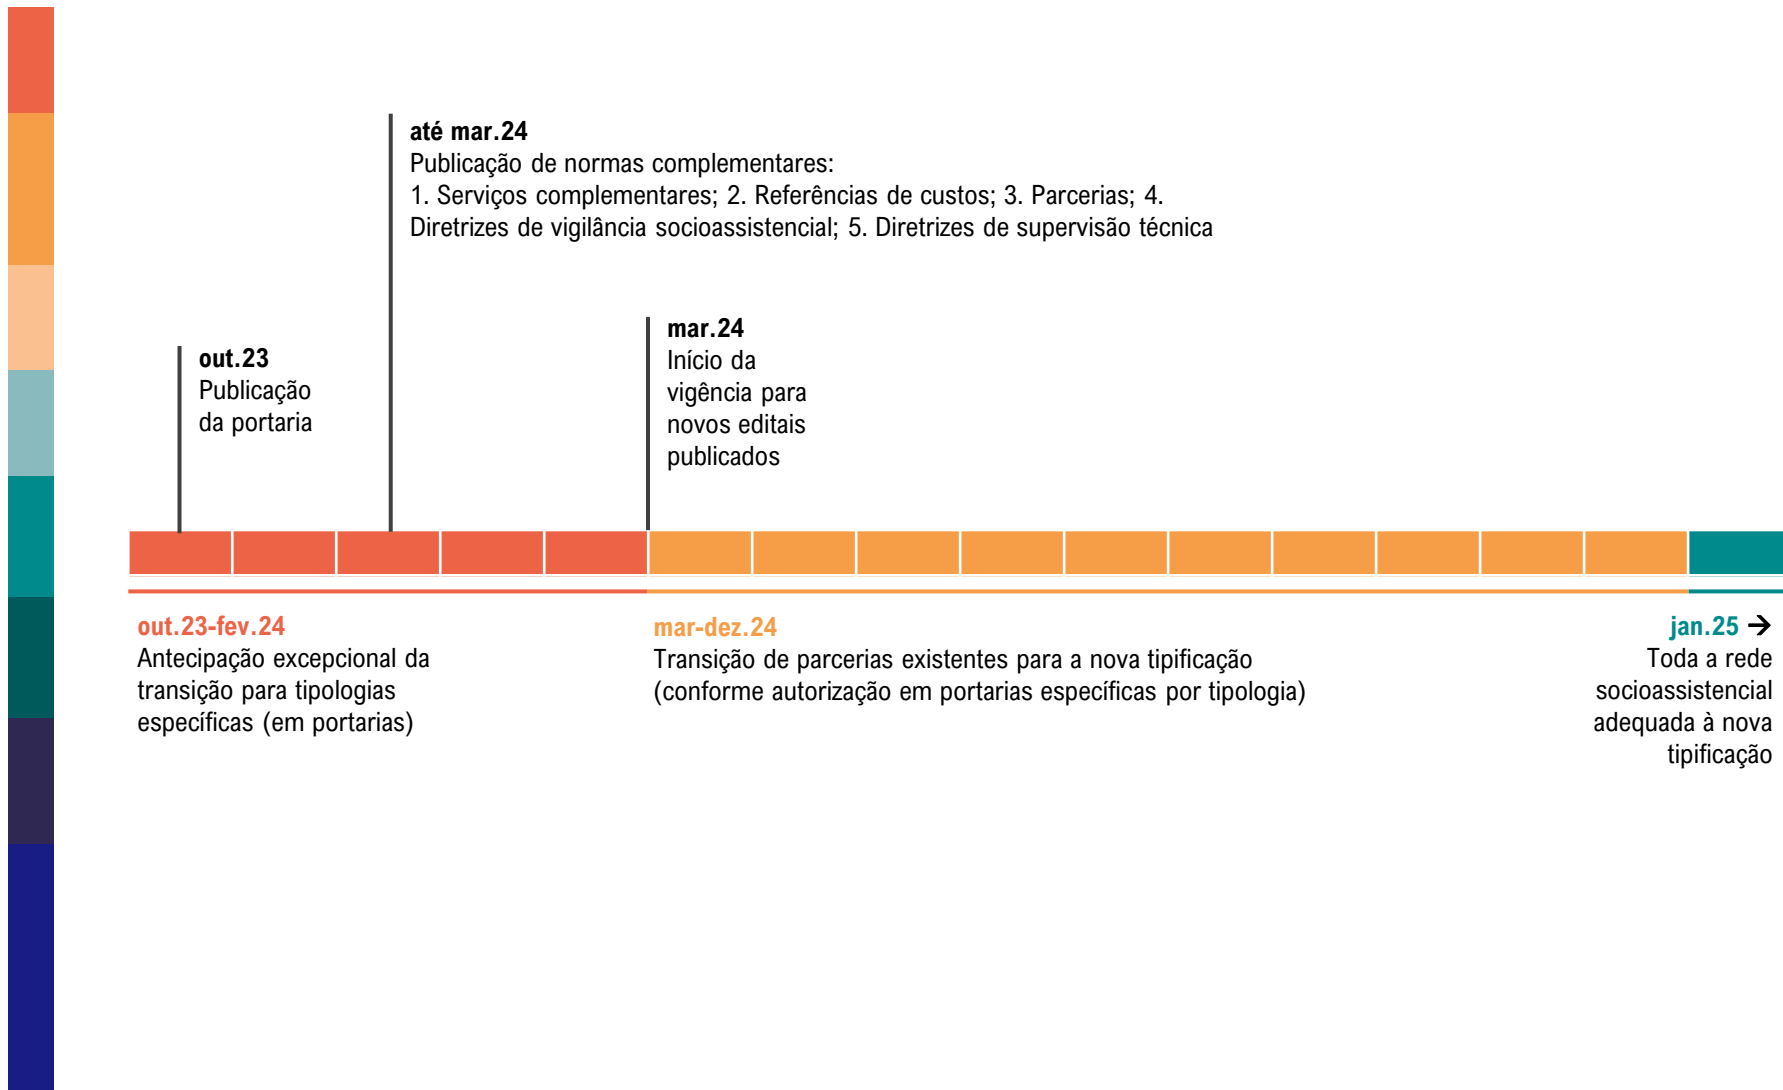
**até mar.24**
Publicação de normas complementares:
1. Serviços complementares; 2. Referências de custos; 3. Parcerias; 4. Diretrizes de vigilância socioassistencial; 5. Diretrizes de supervisão técnica

**out.23**
Publicação da portaria

**mar.24**
Início da vigência para novos editais publicados

**out.23-fev.24**
Antecipação excepcional da transição para tipologias específicas (em portarias)

**mar-dez.24**
Transição de parcerias existentes para a nova tipificação (conforme autorização em portarias específicas por tipologia)

**jan.25 →**
Toda a rede socioassistencial adequada à nova tipificação